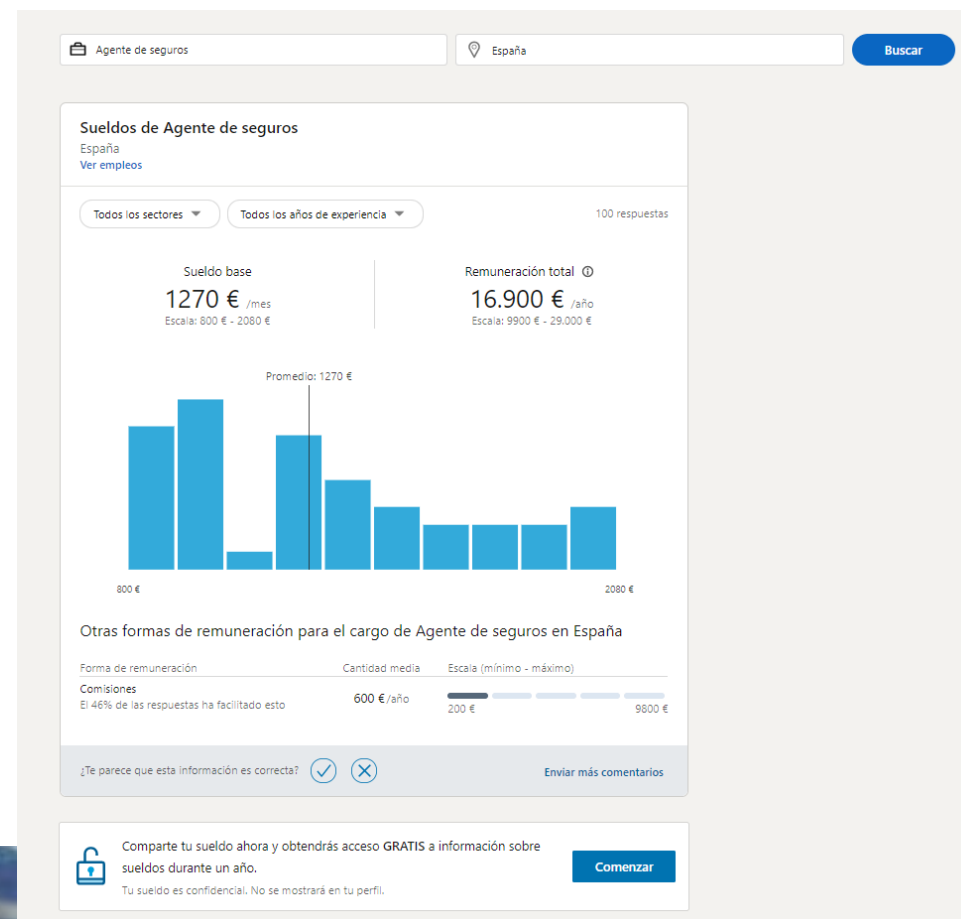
Agente de seguros

España

Buscar

Sueldos de Agente de seguros
España
Ver empleos

Todos los sectores

Todos los años de experiencia

100 respuestas

Sueldo base
1270 € /mes
Escala: 800 € - 2080 €

Remuneración total
16.900 € /año
Escala: 9900 € - 29.000 €

Promedio: 1270 €

800 €

2080 €

Otras formas de remuneración para el cargo de Agente de seguros en España

| Forma de remuneración | Cantidad media | Escala (mínimo - máximo) |
|---|---|---|
| Comisiones<br>El 46% de las respuestas ha facilitado esto | 600 € /año | 200 € 9800 € |

¿Te parece que esta información es correcta?

Enviar más comentarios

Comparte tu sueldo ahora y obtendrás acceso GRATIS a información sobre sueldos durante un año.
Tu sueldo es confidencial. No se mostrará en tu perfil.

Comenzar